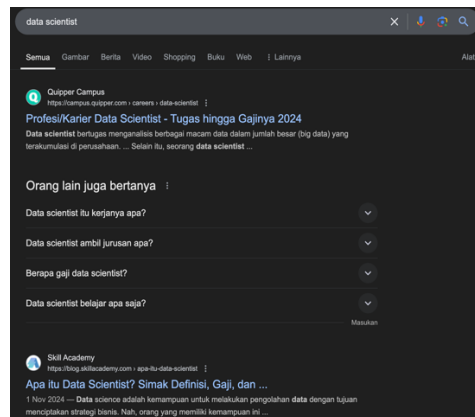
data scientist

Semua Gambar Berita Video Shopping Buku Web ⋮ Lainnya Alat

Quipper Campus
https://campus.quipper.com › careers › data-scientist ⋮

Profesi/Karier Data Scientist - Tugas hingga Gajinya 2024

Data scientist bertugas menganalisis berbagai macam data dalam jumlah besar (big data) yang terakumulasi di perusahaan. ... Selain itu, seorang data scientist ...

Orang lain juga bertanya ⋮

Data scientist itu kerjanya apa?

Data scientist ambil jurusan apa?

Berapa gaji data scientist?

Data scientist belajar apa saja?

Masukan

Skill Academy
https://blog.skillacademy.com › apa-itu-data-scientist ⋮

Apa itu Data Scientist? Simak Definisi, Gaji, dan ...

1 Nov 2024 — Data science adalah kemampuan untuk melakukan pengolahan data dengan tujuan menciptakan strategi bisnis. Nah, orang yang memiliki kemampuan ini ...